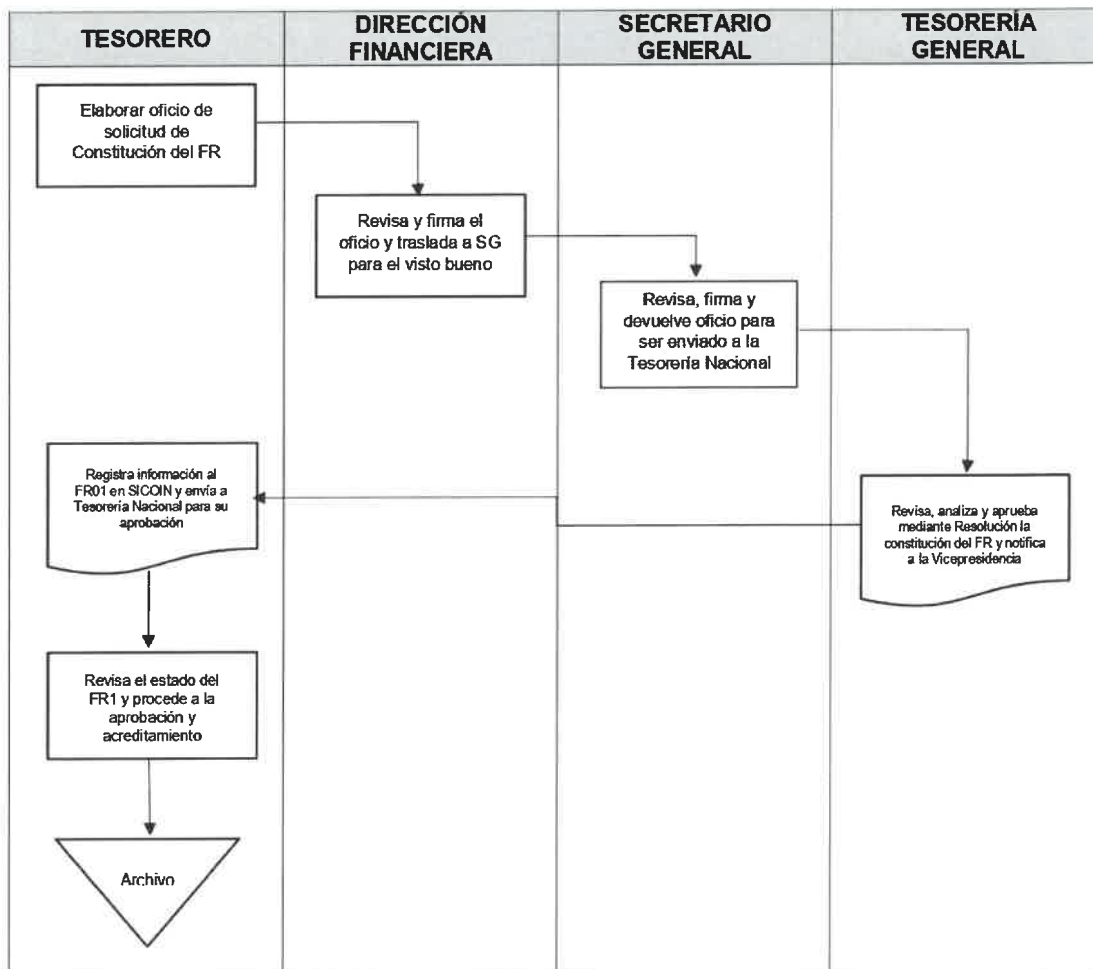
| TESORERO | DIRECCIÓN FINANCIERA | SECRETARIO GENERAL | TESORERÍA GENERAL |
|---|---|---|---|

Elaborar oficio de solicitud de Constitución del FR

Revisa y firma el oficio y traslada a SG para el visto bueno

Revisa, firma y devuelve oficio para ser enviado a la Tesorería Nacional

Revisa, analiza y aprueba mediante Resolución la constitución del FR y notifica a la Vicepresidencia

Registra información al FR01 en SICOIN y envía a Tesorería Nacional para su aprobación

Revisa el estado del FR1 y procede a la aprobación y acreditamiento

Archivo